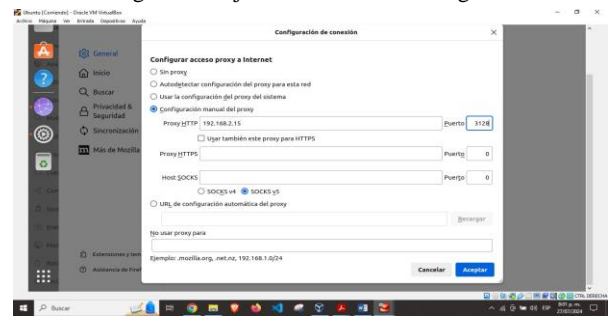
Ubuntu (Corriendo) - Oracle VM VirtualBox
Archivo Máquina Ver Entrada Dispositivos Ayuda

General
Inicio
Buscar
Privacidad & Seguridad
Sincronización
Más de Mozilla
Extensiones y temas
Asistencia de Firefox

Configuración de conexión

Configurar acceso proxy a Internet
Sin proxy
Autodetectar configuración del proxy para esta red
Usar la configuración del proxy del sistema
Configuración manual del proxy
Proxy HTTP 192.168.2.15 Puerto 3128
Usar también este proxy para HTTPS
Proxy HTTPS Puerto 0
Host SOCKS Puerto 0
SOCKS v4 SOCKS v5
URL de configuración automática del proxy
Recargar
No usar proxy para
Ejemplo: .mozilla.org, .net.nz, 192.168.1.0/24
Cancelar Aceptar

Buscar
CTRL DERECHA
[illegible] p. m.
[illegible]